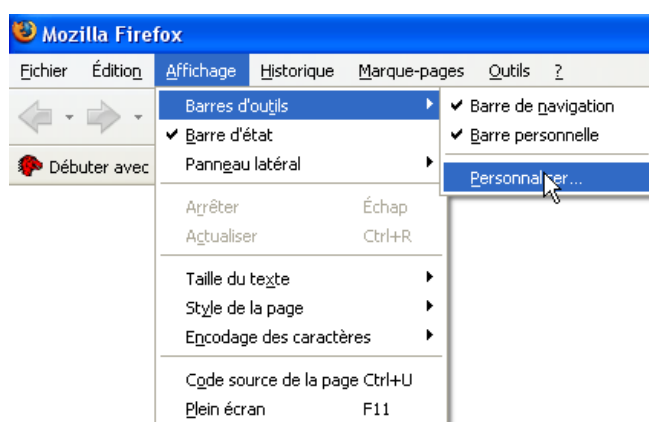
Mozilla Firefox

Fichier Édition Affichage Historique Marque-pages Outils ?

Débuter avec

Barres d'outils
✔ Barre d'état
Panneau latéral

Arrêter Échap
Actualiser Ctrl+R

Taille du texte
Style de la page
Encodage des caractères

Code source de la page Ctrl+U
Plein écran F11

✔ Barre de navigation
✔ Barre personnelle

Personnaliser...